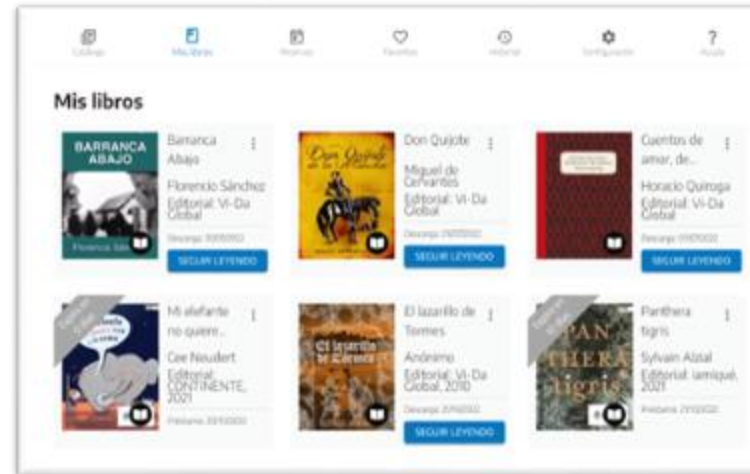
Catálogo Mis libros Reservas Favoritos Historial Configuración ? Ayuda

Mis libros

BARRANCA ABAJO
Florencio Sán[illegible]

Barranca Abajo
Florencio Sánchez
Editorial: Vi-Da Global
Descarga: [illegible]
SEGUIR LEYENDO

Don Quijote de la Mancha

Don Quijote
Miguel de Cervantes
Editorial: Vi-Da Global
Descarga: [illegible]
SEGUIR LEYENDO

Cuentos de amor, de...
Horacio Quiroga
Editorial: Vi-Da Global
Descarga: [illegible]
SEGUIR LEYENDO

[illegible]

Mi elefante no quiere...
Cee Neudert
Editorial: CONTINENTE, 2021
Préstamo: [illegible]

El lazarillo de Tormes

El lazarillo de Tormes
Anónimo
Editorial: Vi-Da Global, 2010
Descarga: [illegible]
SEGUIR LEYENDO

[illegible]

PAN THERA tigris

Panthera tigris
Sylvain Alzial
Editorial: Iamiqué, 2021
Préstamo: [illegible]